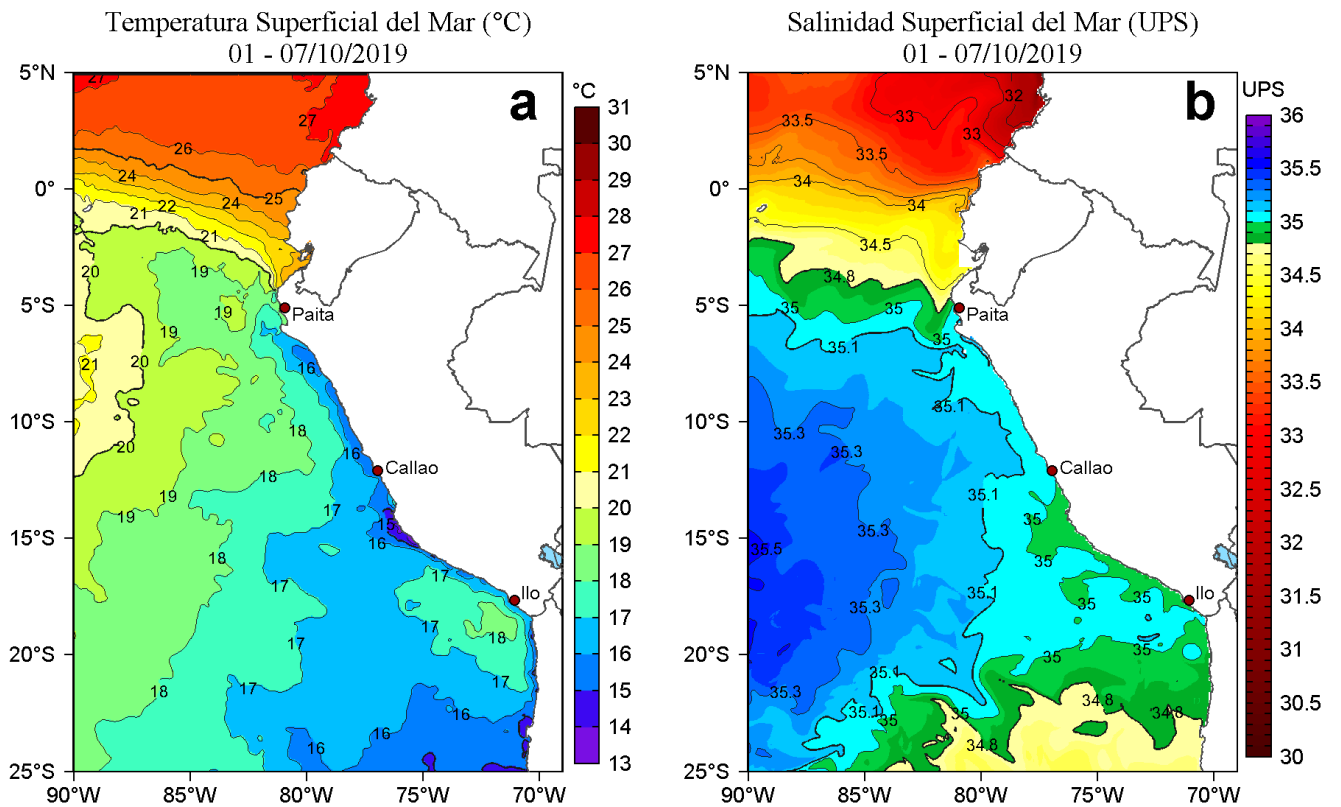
Temperatura Superficial del Mar (°C)
01 - 07/10/2019

a

°C
31
30
29
28
27
26
25
24
23
22
21
20
19
18
17
16
15
14
13

5°N
0°
5°S
10°S
15°S
20°S
25°S
90°W 85°W 80°W 75°W 70°W

27
27
26
24
25
24
22
21
21
20
19
19
19
21
20
16
18
20
16
18
19
17
19
15
16
18
17
17
17
18
17
17
18
16
16
16

Paita
Callao
Ilo

Salinidad Superficial del Mar (UPS)
01 - 07/10/2019

b

UPS
36
35.5
35
34.5
34
33.5
33
32.5
32
31.5
31
30.5
30

5°N
0°
5°S
10°S
15°S
20°S
25°S
90°W 85°W 80°W 75°W 70°W

32
33.5
33
33
33.5
34
34
34.5
34.8
35
35
35
35.1
35.1
35.3
35.3
35.1
35
35.3
35
35.5
35.3
35.1
35
35
35
35
35.1
35.3
35.1
35
35
34.8
34.8
34.8

Paita
Callao
Ilo